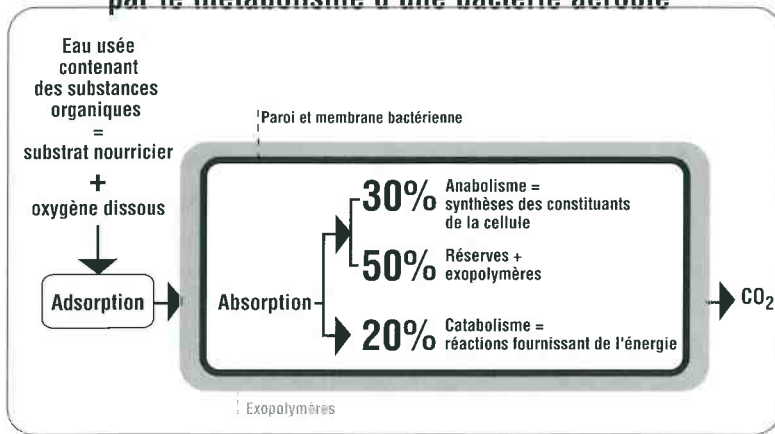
par le métabolisme d'une bactérie aérobie

Eau usée contenant des substances organiques = substrat nourricier + oxygène dissous

Adsorption

Paroi et membrane bactérienne

Absorption

30% Anabolisme = synthèses des constituants de la cellule

50% Réserves + exopolymères

20% Catabolisme = réactions fournissant de l'énergie

$CO_2$

Exopolymères